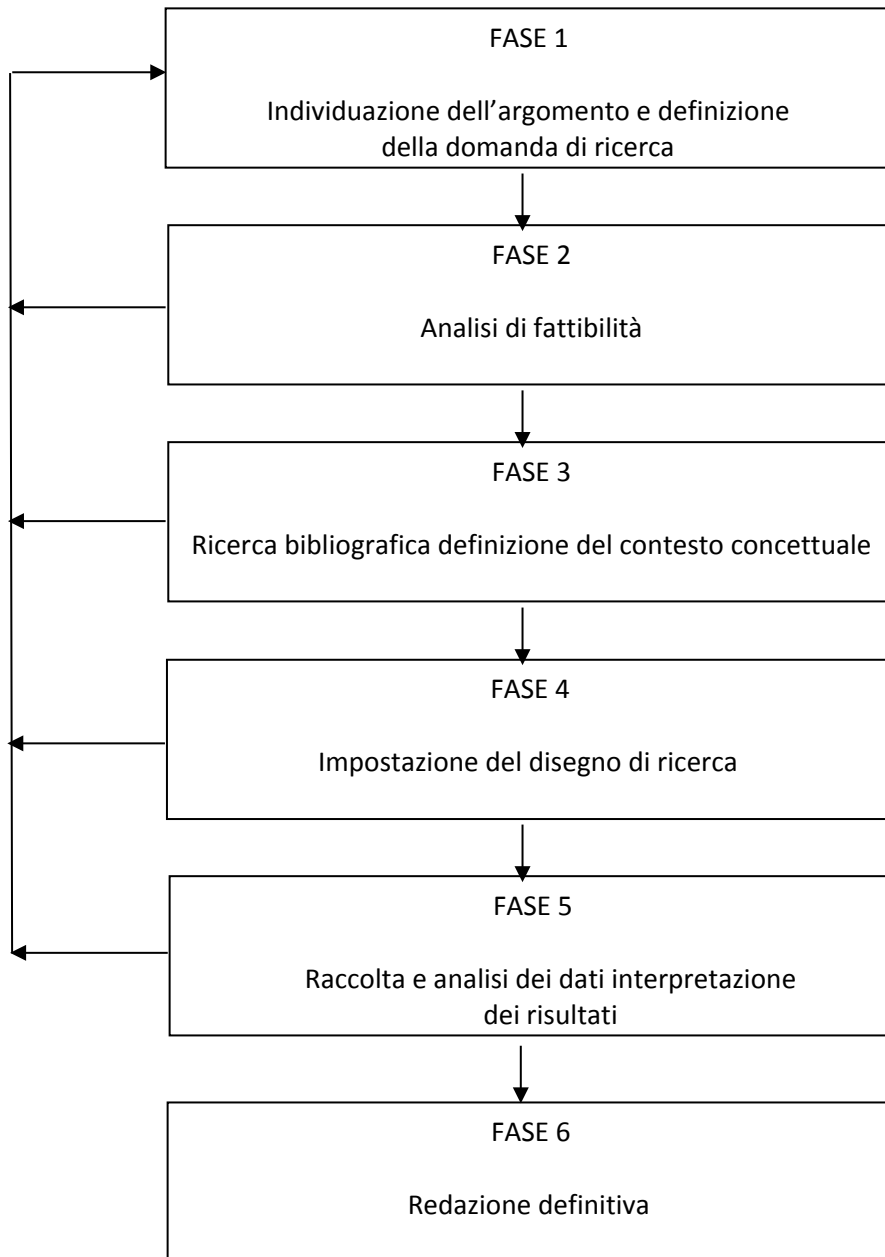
FASE 1

Individuazione dell’argomento e definizione della domanda di ricerca

FASE 2

Analisi di fattibilità

FASE 3

Ricerca bibliografica definizione del contesto concettuale

FASE 4

Impostazione del disegno di ricerca

FASE 5

Raccolta e analisi dei dati interpretazione dei risultati

FASE 6

Redazione definitiva